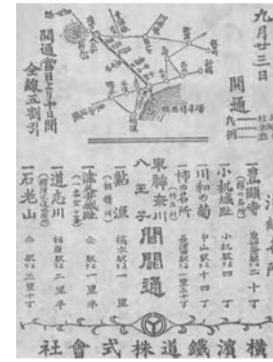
九月廿三日 開通

開通當日より十日間 全線五割引

一豊顯寺 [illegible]

一小机城址 小机驛下車

一川和の菊 中山驛より十町

一杉の名所 長津田驛より十町

東神奈川 八王子 間開通

一鑓水 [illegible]

一津久井 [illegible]

一道志川 橋本驛より一里半

一石老山 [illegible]

横濱鐵道株式會社